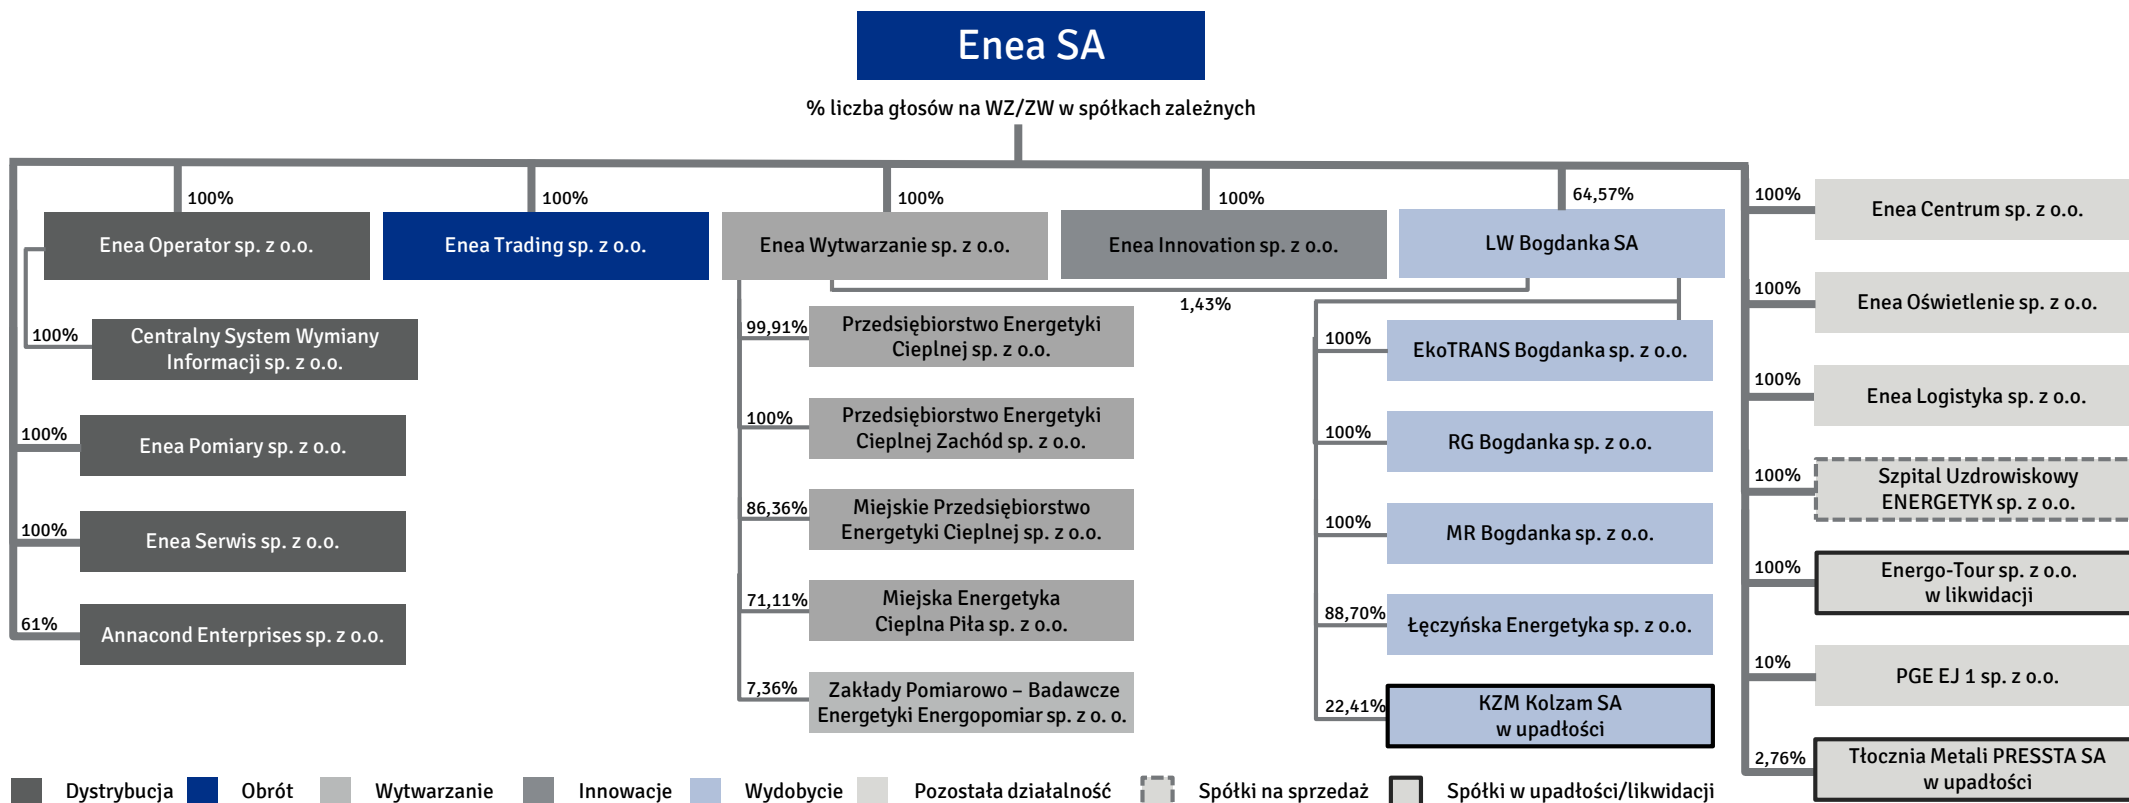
Enea SA

% liczba głosów na WZ/ZW w spółkach zależnych

100%
Enea Operator sp. z o.o.

100%
Enea Trading sp. z o.o.

100%
Enea Wytwarzanie sp. z o.o.

100%
Enea Innovation sp. z o.o.

64,57%
LW Bogdanka SA

100%
Enea Centrum sp. z o.o.

1,43%

100%
Centralny System Wymiany Informacji sp. z o.o.

100%
Enea Pomiary sp. z o.o.

100%
Enea Serwis sp. z o.o.

61%
Annacond Enterprises sp. z o.o.

99,91%
Przedsiębiorstwo Energetyki Cieplnej sp. z o.o.

100%
Przedsiębiorstwo Energetyki Cieplnej Zachód sp. z o.o.

86,36%
Miejskie Przedsiębiorstwo Energetyki Cieplnej sp. z o.o.

71,11%
Miejska Energetyka Cieplna Piła sp. z o.o.

7,36%
Zakłady Pomiarowo – Badawcze Energetyki Energopomiar sp. z o. o.

100%
EkoTRANS Bogdanka sp. z o.o.

100%
RG Bogdanka sp. z o.o.

100%
MR Bogdanka sp. z o.o.

88,70%
Łęczyńska Energetyka sp. z o.o.

22,41%
KZM Kolzam SA w upadłości

100%
Enea Oświetlenie sp. z o.o.

100%
Enea Logistyka sp. z o.o.

100%
Szpital Uzdrowiskowy ENERGETYK sp. z o.o.

100%
Energo-Tour sp. z o.o. w likwidacji

10%
PGE EJ 1 sp. z o.o.

2,76%
Tłocznia Metali PRESSTA SA w upadłości

Dystrybucja Obrót Wytwarzanie Innowacje Wydobycie Pozostała działalność Spółki na sprzedaż Spółki w upadłości/likwidacji